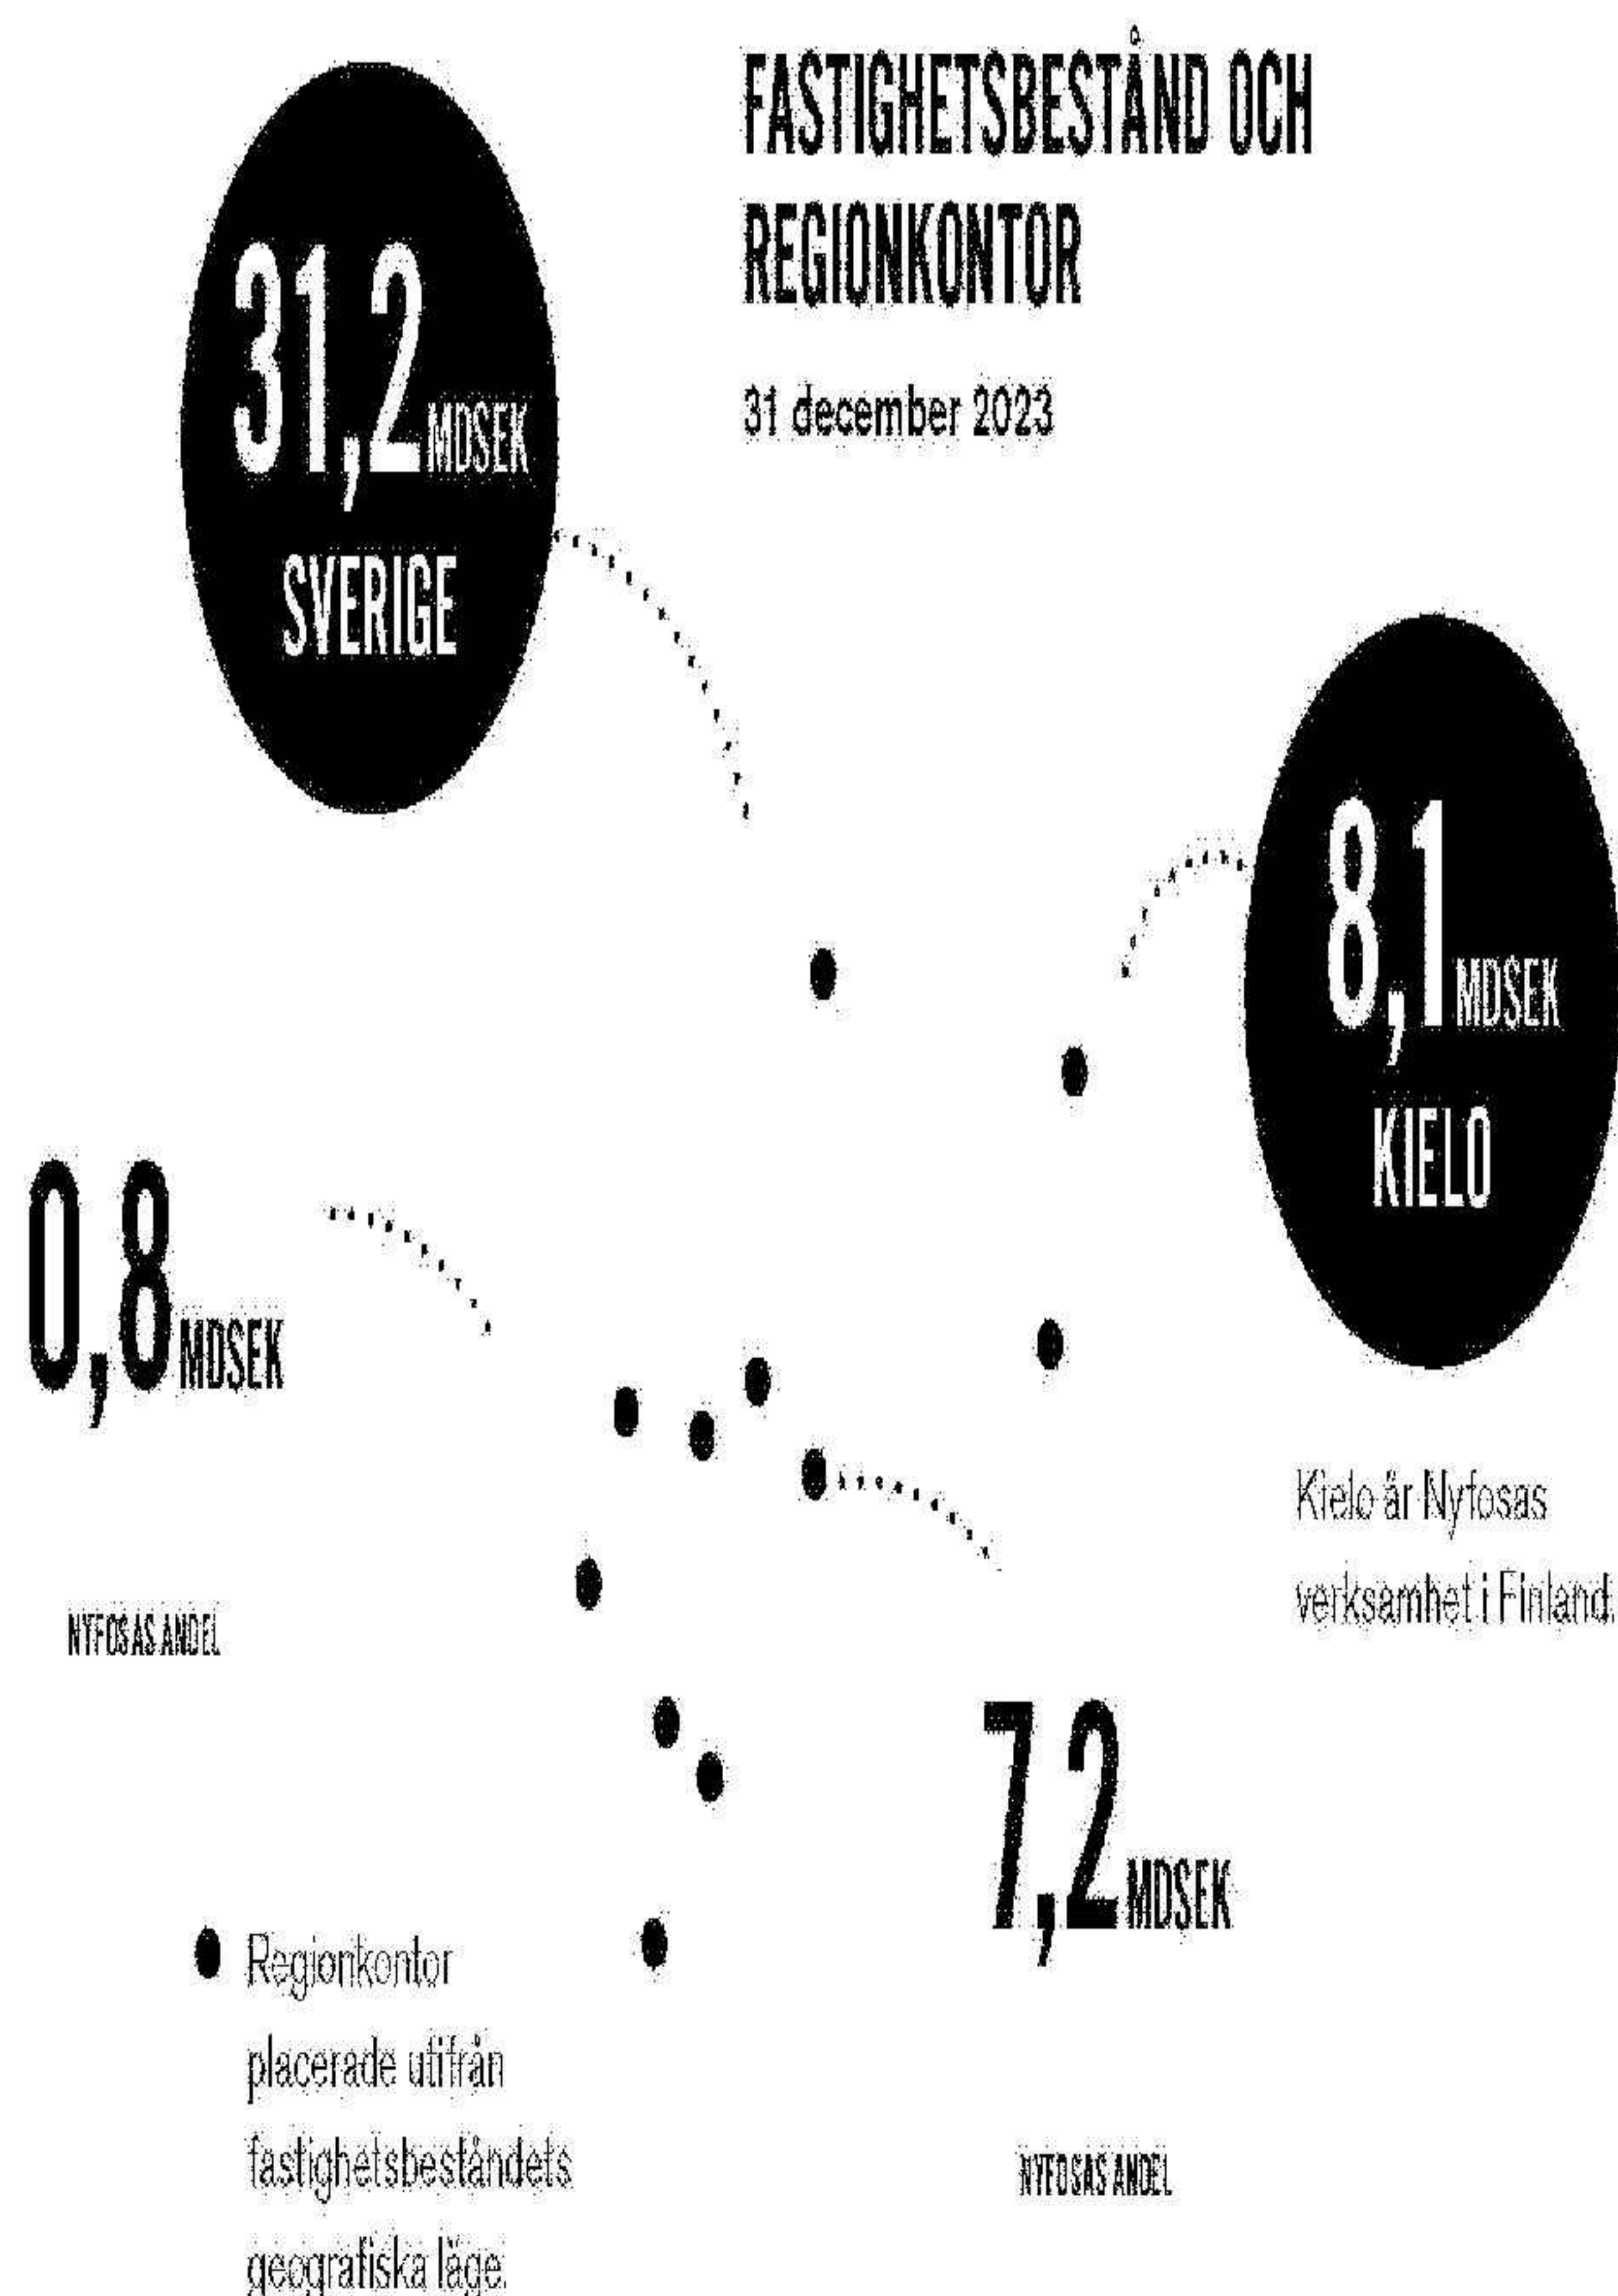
FASTIGHETSBESTÅND OCH REGIONKONTOR

31 december 2023

31,2 MDSEK
SVERIGE

8,1 MDSEK
KIELO

0,8 MDSEK

NYFOSAS ANDEL

Kielo är Nyfosas verksamhet i Finland.

7,2 MDSEK

NYFOSAS ANDEL

Regionkontor placerade utifrån fastighetsbeståndets geografiska läge.